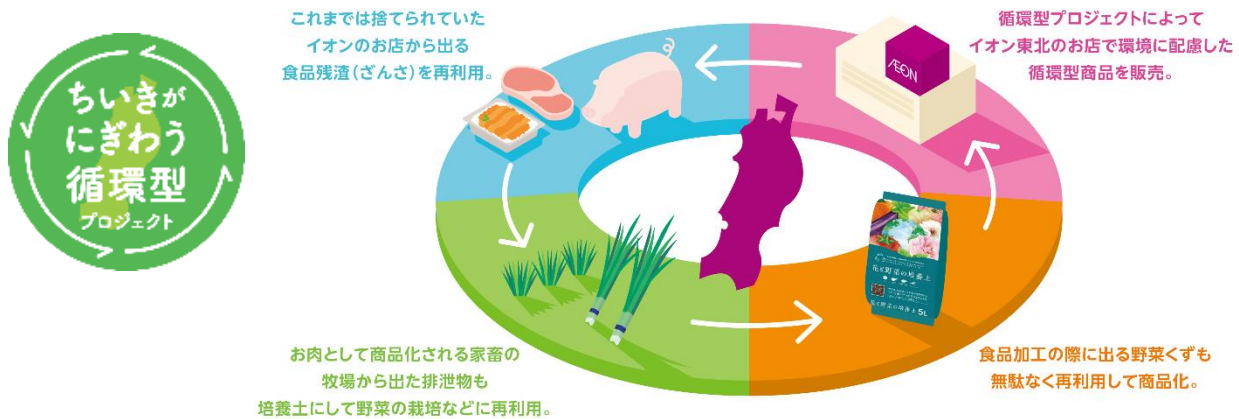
ちいきがにぎわう循環型プロジェクト

これまでは捨てられていたイオンのお店から出る食品残渣(ざんさ)を再利用。

循環型プロジェクトによってイオン東北のお店で環境に配慮した循環型商品を販売。

ÆON

花と野菜の培養土

5L

お肉として商品化される家畜の牧場から出た排泄物も培養土にして野菜の栽培などに再利用。

食品加工の際に出る野菜くずも無駄なく再利用して商品化。